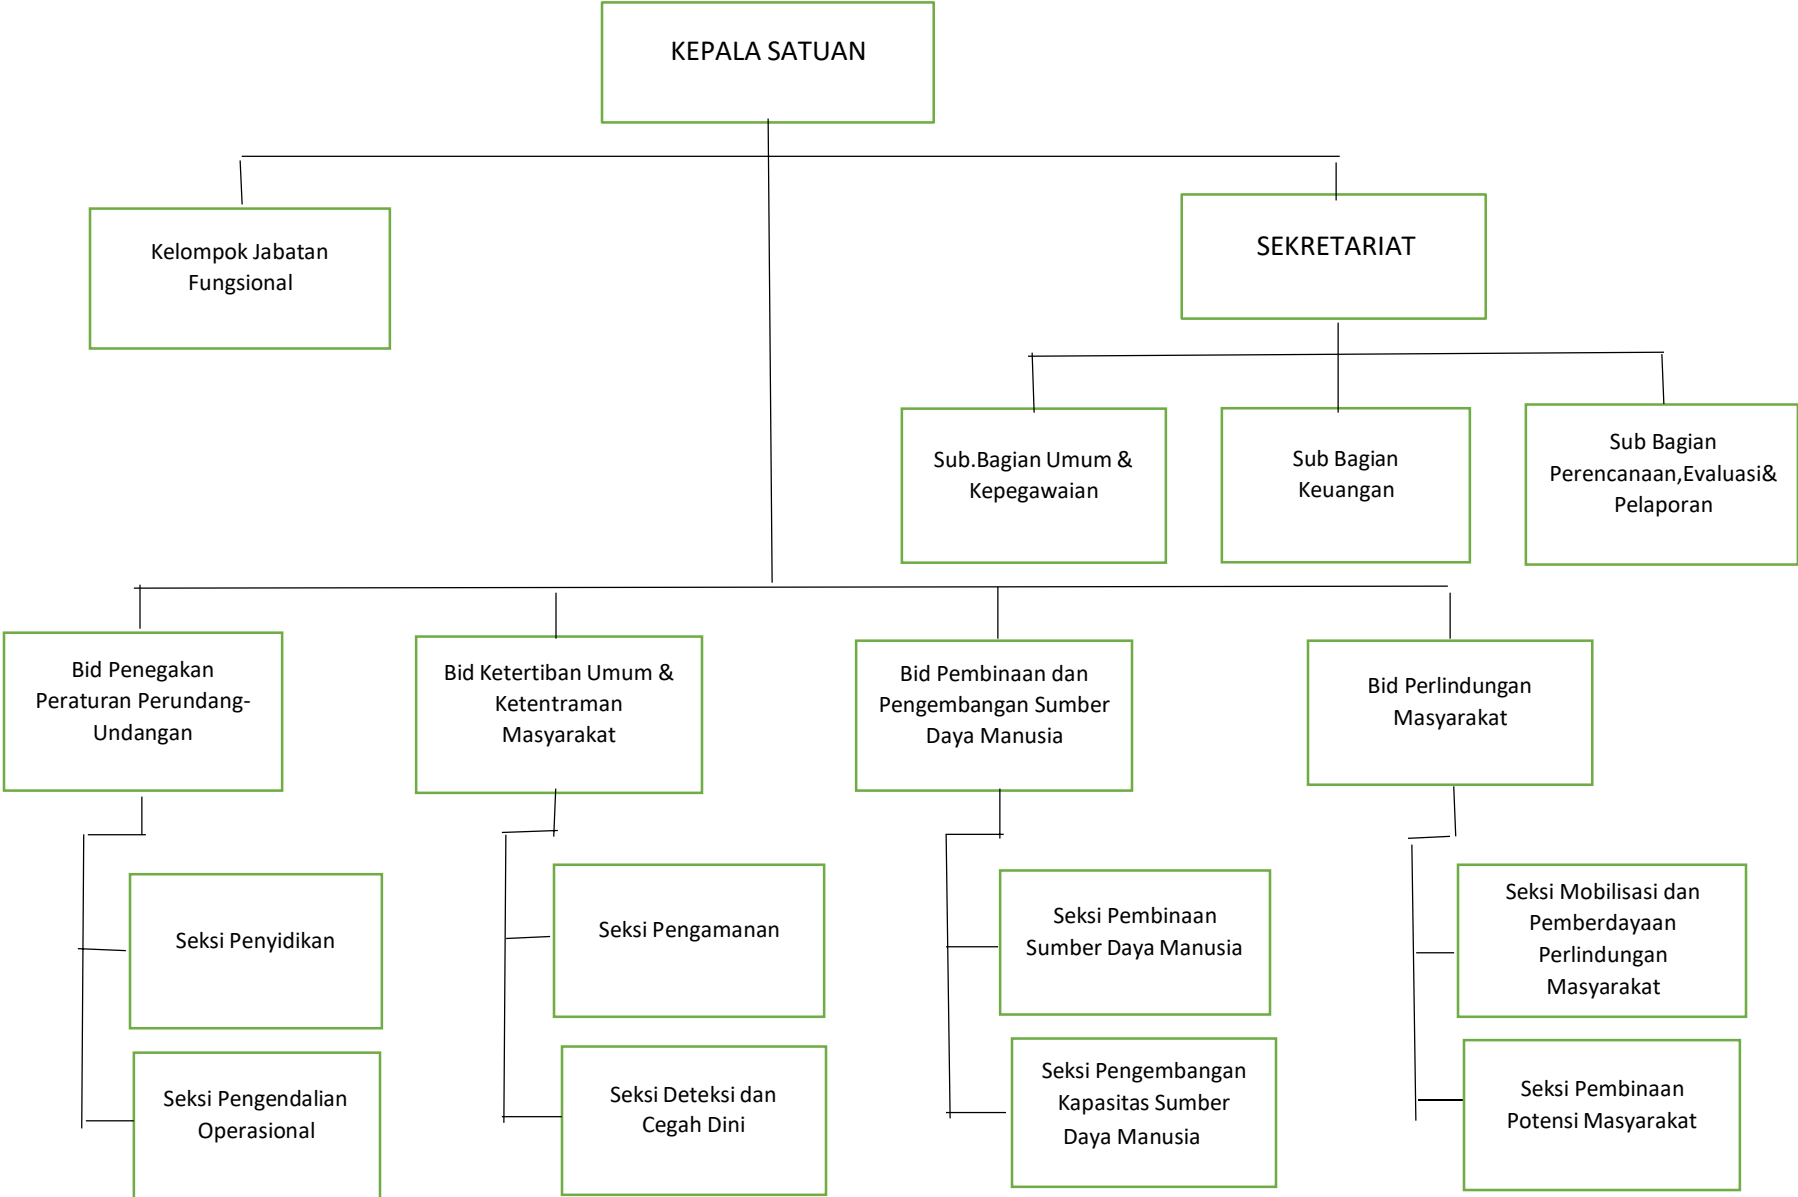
KEPALA SATUAN

Kelompok Jabatan Fungsional

SEKRETARIAT

Sub.Bagian Umum & Kepegawaian

Sub Bagian Keuangan

Sub Bagian Perencanaan,Evaluasi& Pelaporan

Bid Penegakan Peraturan Perundang-Undangan

Seksi Penyidikan

Seksi Pengendalian Operasional

Bid Ketertiban Umum & Ketentraman Masyarakat

Seksi Pengamanan

Seksi Deteksi dan Cegah Dini

Bid Pembinaan dan Pengembangan Sumber Daya Manusia

Seksi Pembinaan Sumber Daya Manusia

Seksi Pengembangan Kapasitas Sumber Daya Manusia

Bid Perlindungan Masyarakat

Seksi Mobilisasi dan Pemberdayaan Perlindungan Masyarakat

Seksi Pembinaan Potensi Masyarakat